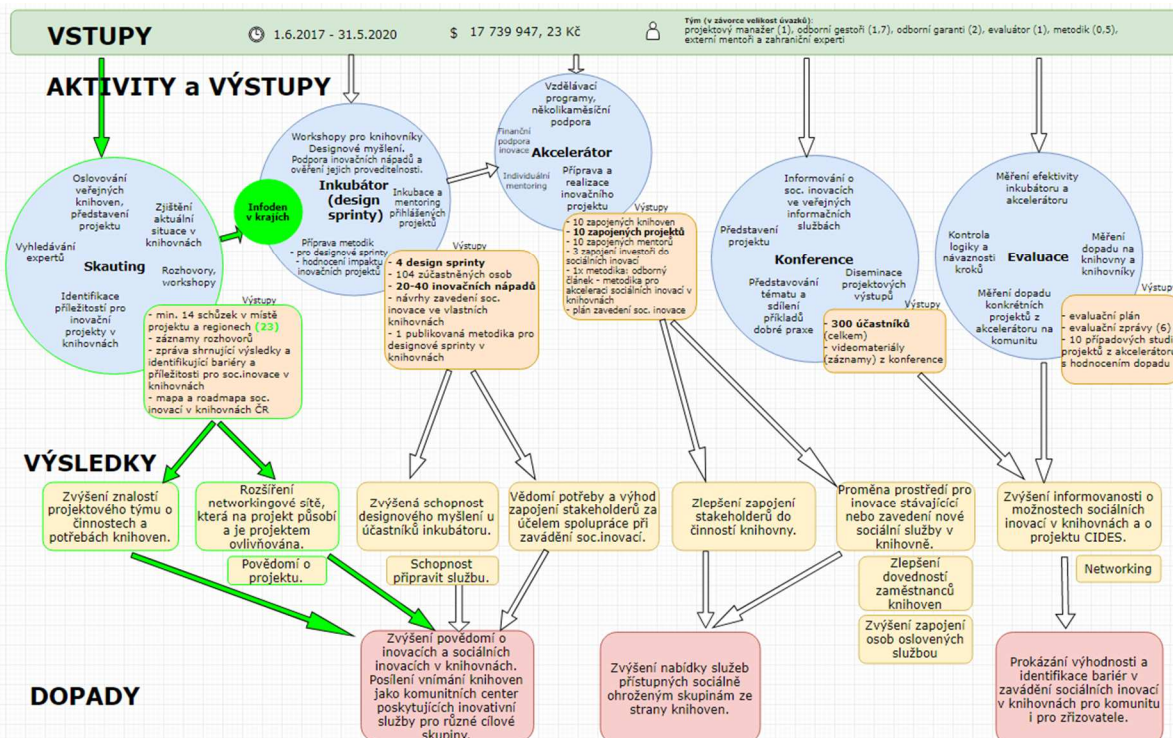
VSTUPY

1.6.2017 - 31.5.2020

$ 17 739 947, 23 Kč

Tým (v závorce velikost úvazků): projektový manažer (1), odborní gestoři (1,7), odborní garanti (2), evaluátor (1), metodik (0,5), externí mentoři a zahraniční experti

AKTIVITY a VÝSTUPY

Oslovování veřejných knihoven, představení projektu

Zjištění aktuální situace v knihovnách

Vyhledávání expertů

Skauting

Rozhovory, workshopy

Identifikace příležitostí pro inovační projekty v knihovnách

Výstupy
- min. 14 schůzek v místě projektu a regionech (23)
- záznamy rozhovorů
- zpráva shrnující výsledky a identifikující bariéry a příležitosti pro soc.inovace v knihovnách
- mapa a roadmapa soc. inovací v knihovnách ČR

Infoden v krajích

Workshopy pro knihovníky Designové myšlení. Podpora inovačních nápadů a ověření jejich proveditelnosti.

Inkubátor (design sprinty)

Inkubace a mentoring přihlášených projektů

Příprava metodik
- pro designové sprinty
- hodnocení impaktu inovačních projektů

Výstupy
- 4 design sprinty
- 104 zúčastněných osob
- 20-40 inovačních nápadů
- návrhy zavedení soc. inovace ve vlastních knihovnách
- 1 publikovaná metodika pro designové sprinty v knihovnách

Vzdělávací programy, několikaměsíční podpora

Finanční podpora inovace

Akcelerátor

Individuální mentoring

Příprava a realizace inovačního projektu

Výstupy
- 10 zapojených knihoven
- 10 zapojených projektů
- 10 zapojených mentorů
- 3 zapojení investoři do sociálních inovací
- 1x metodika: odborný článek - metodika pro akceleraci sociálních inovací v knihovnách
- plán zavedení soc. inovace

Informování o soc. inovacích ve veřejných informačních službách

Představení projektu

Konference

Diseminace projektových výstupů

Představování tématu a sdílení příkladů dobré praxe

Výstupy
- 300 účastníků (celkem)
- videomateriály (záznamy) z konference

Měření efektivity inkubátoru a akcelerátoru

Kontrola logiky a návaznosti kroků

Evaluace

Měření dopadu na knihovny a knihovníky

Měření dopadu konkrétních projektů z akcelerátoru na komunitu

Výstupy
- evaluační plán
- evaluační zprávy (6)
- 10 případových studií projektů z akcelerátoru s hodnocením dopadu

VÝSLEDKY

Zvýšení znalostí projektového týmu o činnostech a potřebách knihoven.

Rozšíření networkingové sítě, která na projekt působí a je projektem ovlivňována.

Povědomí o projektu.

Zvýšená schopnost designového myšlení u účastníků inkubátoru.

Schopnost připravit službu.

Vědomí potřeby a výhod zapojení stakeholderů za účelem spolupráce při zavádění soc.inovací.

Zlepšení zapojení stakeholderů do činností knihovny.

Proměna prostředí pro inovace stávající nebo zavedení nové sociální služby v knihovně.

Zlepšení dovedností zaměstnanců knihoven

Zvýšení zapojení osob oslovených službou

Zvýšení informovanosti o možnostech sociálních inovací v knihovnách a o projektu CIDES.

Networking

DOPADY

Zvýšení povědomí o inovacích a sociálních inovacích v knihovnách. Posílení vnímání knihoven jako komunitních center poskytujících inovativní služby pro různé cílové skupiny.

Zvýšení nabídky služeb přístupných sociálně ohroženým skupinám ze strany knihoven.

Prokázání výhodnosti a identifikace bariér v zavádění sociálních inovací v knihovnách pro komunitu i pro zřizovatele.